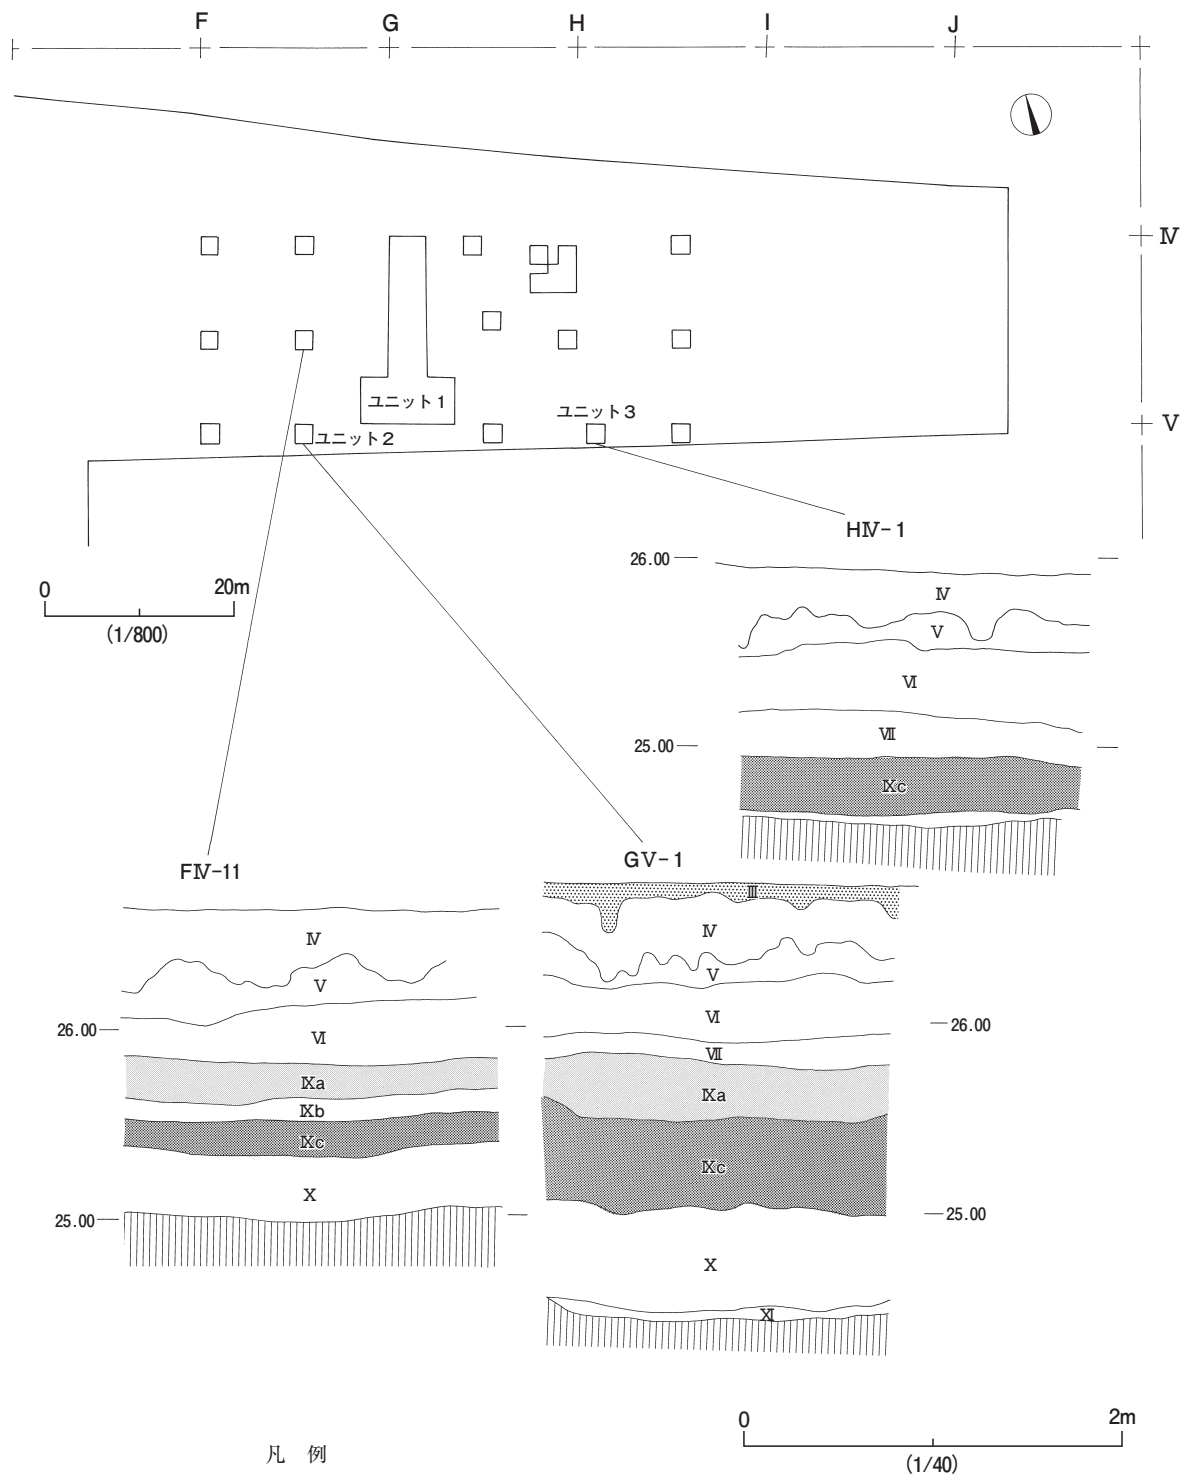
F G H I J

Ⅳ

Ⅴ

ユニット１

ユニット３

ユニット２

HⅣ-1

0 20m
(1/800)

26.00

Ⅳ

Ⅴ

Ⅵ

Ⅶ

25.00

Ⅸc

FⅣ-11

GⅤ-1

Ⅲ

Ⅳ

Ⅳ

Ⅴ

Ⅴ

26.00

Ⅵ

Ⅵ

26.00

Ⅶ

Ⅸa

Ⅸa

Ⅸb

Ⅸc

Ⅸc

Ⅹ

25.00

25.00

Ⅹ

Ⅺ

0 2m
(1/40)

凡 例